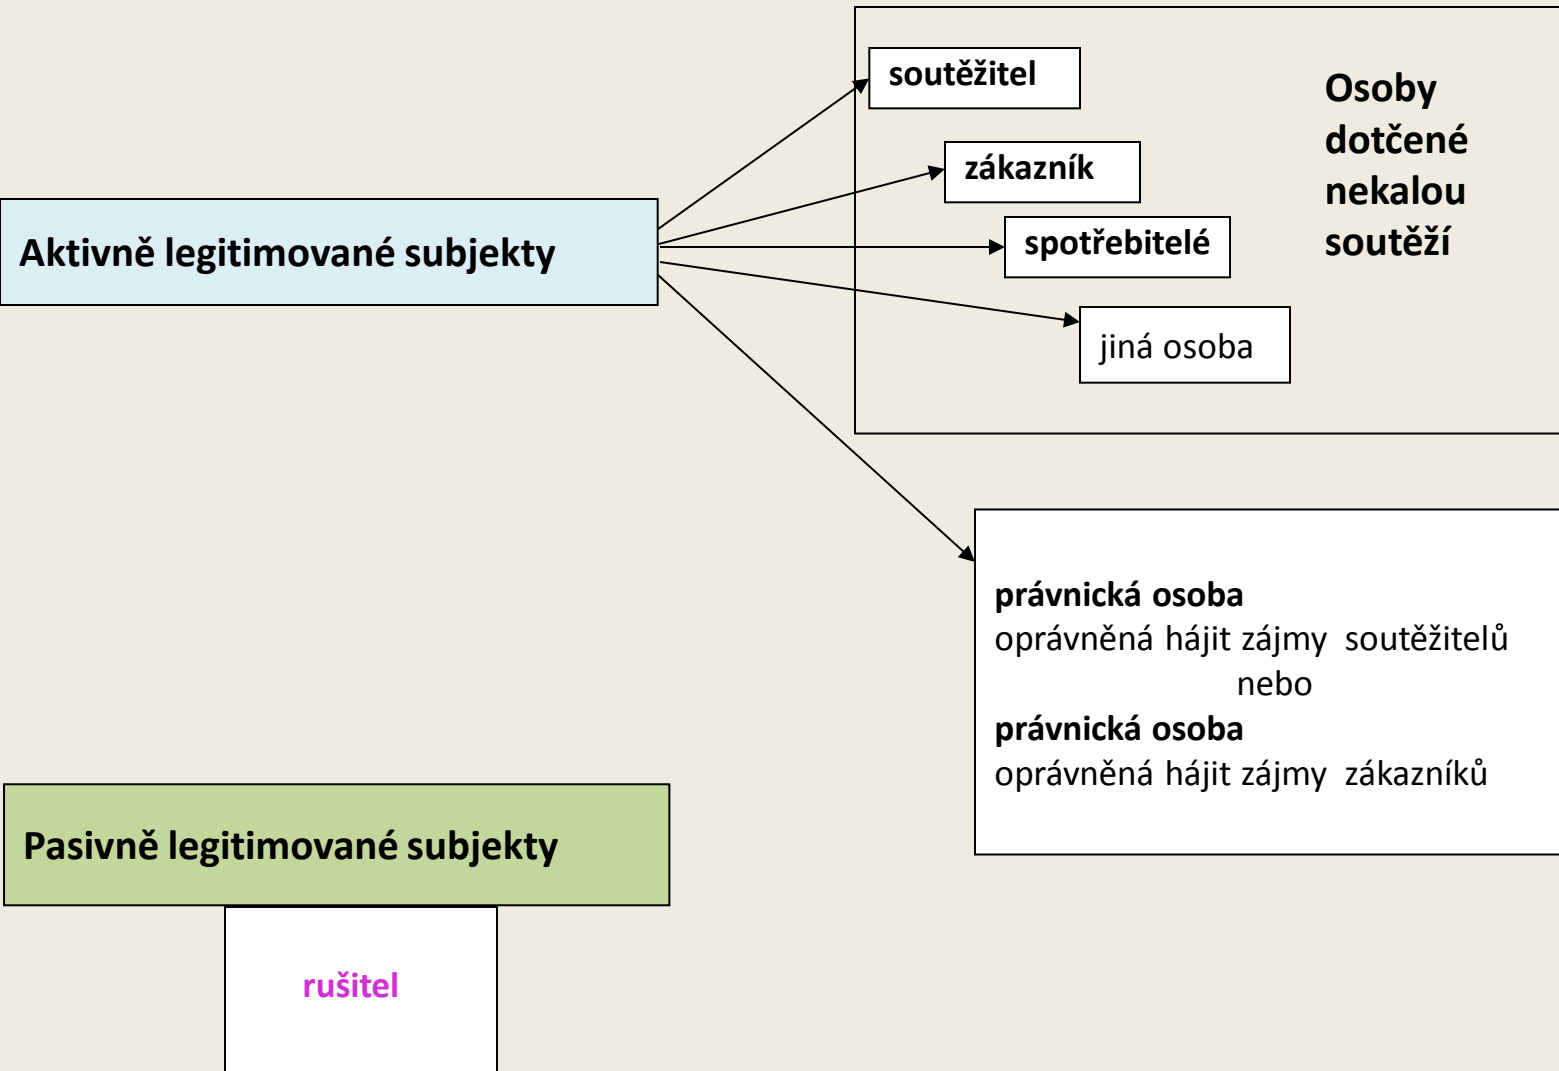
Aktivně legitimované subjekty

soutěžitel

zákazník

spotřebitelé

jiná osoba

Osoby dotčené nekalou soutěží

právnická osoba
oprávněná hájit zájmy soutěžitelů
nebo
právnická osoba
oprávněná hájit zájmy zákazníků

Pasivně legitimované subjekty

rušitel